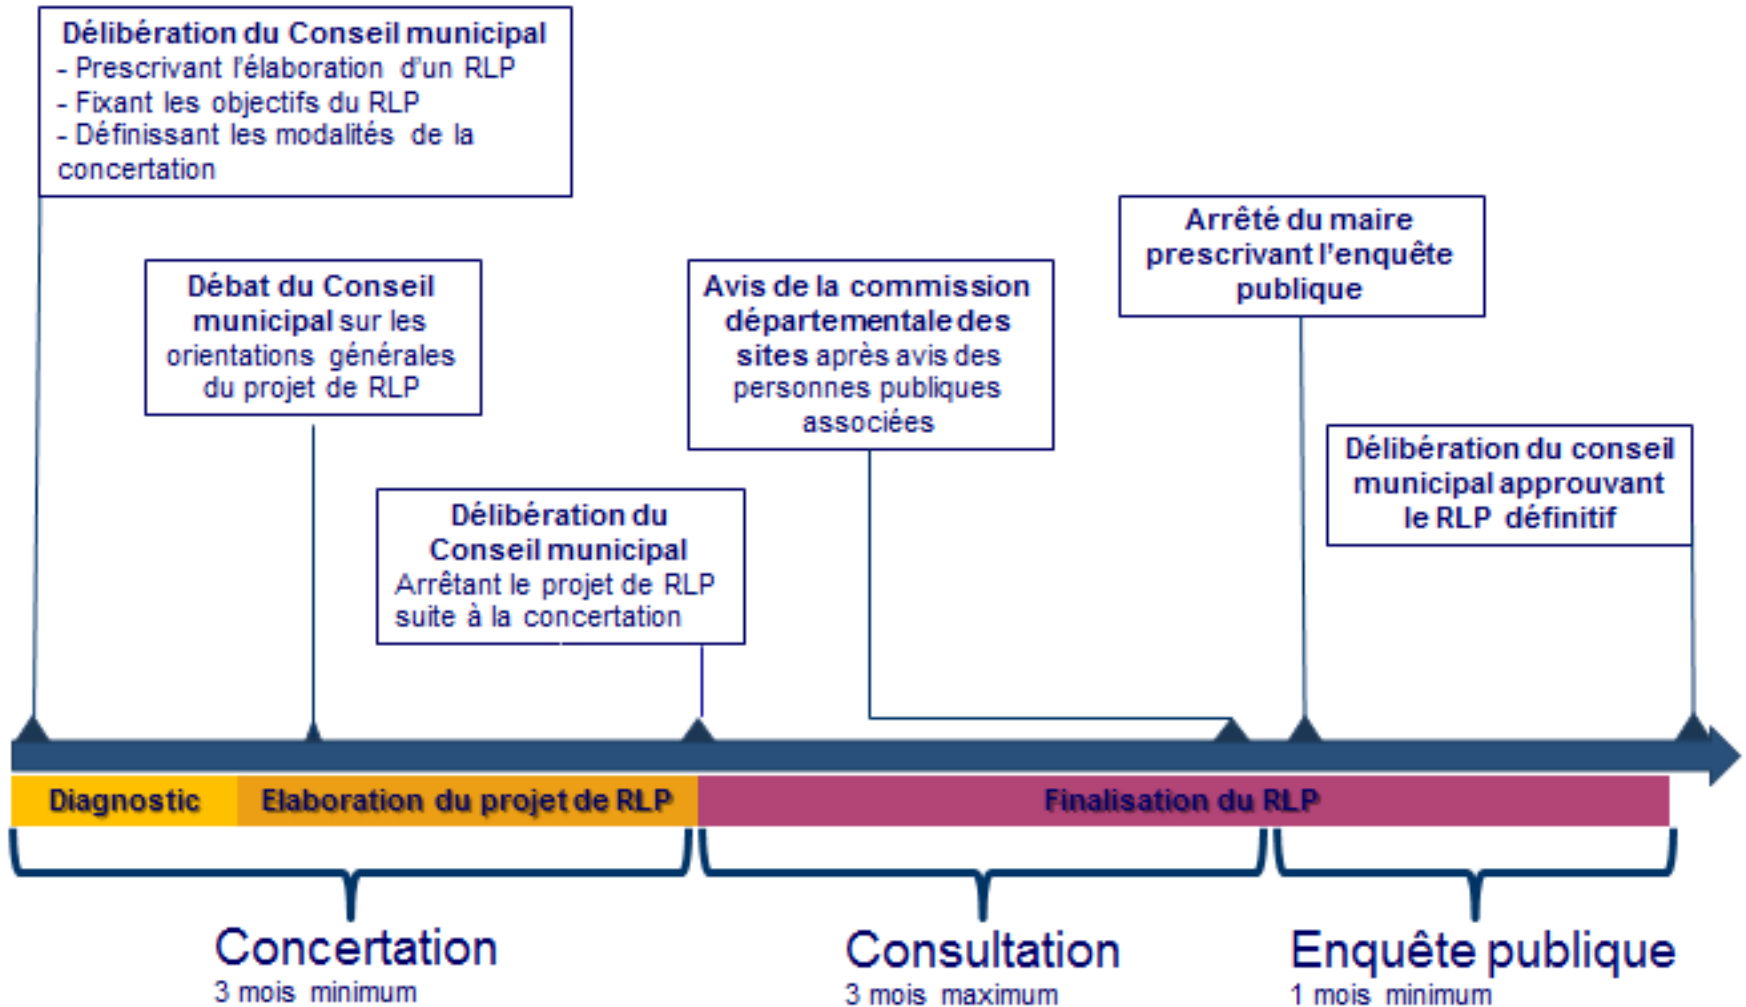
**Délibération du Conseil municipal**
- Prescrivant l'élaboration d'un RLP
- Fixant les objectifs du RLP
- Définissant les modalités de la concertation

**Débat du Conseil municipal** sur les orientations générales du projet de RLP

**Délibération du Conseil municipal**
Arrêtant le projet de RLP suite à la concertation

**Avis de la commission départementale des sites** après avis des personnes publiques associées

**Arrêté du maire prescrivant l'enquête publique**

**Délibération du conseil municipal approuvant le RLP définitif**

Diagnostic
Elaboration du projet de RLP
Finalisation du RLP

Concertation
3 mois minimum

Consultation
3 mois maximum

Enquête publique
1 mois minimum